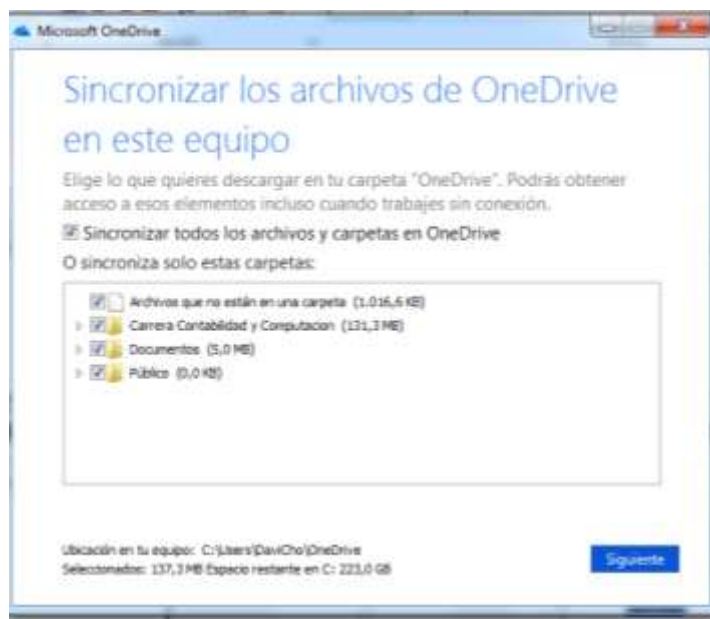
Microsoft OneDrive

Sincronizar los archivos de OneDrive en este equipo

Elige lo que quieres descargar en tu carpeta "OneDrive". Podrás obtener acceso a esos elementos incluso cuando trabajes sin conexión.

Sincronizar todos los archivos y carpetas en OneDrive

O sincroniza solo estas carpetas:

Archivos que no están en una carpeta (1.016,6 KB)
Carrera Contabilidad y Computacion (131,3 MB)
Documentos (5,0 MB)
Público (0,0 KB)

Ubicación en tu equipo: C:\Users\DaviCho\OneDrive
Seleccionados: 137,3 MB Espacio restante en C: 223,0 GB

Siguiente